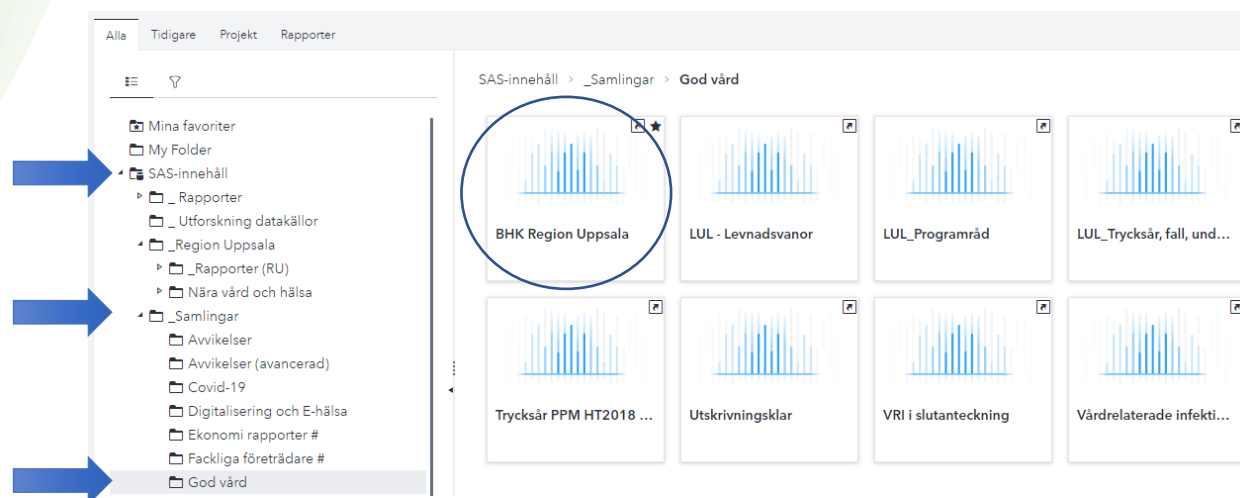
Alla Tidigare Projekt Rapporter

Mina favoriter
My Folder
SAS-innehåll
_ Rapporter
_ Utforskning datakällor
_Region Uppsala
_Rapporter (RU)
Nära vård och hälsa
_Samlingar
Avvikelser
Avvikelser (avancerad)
Covid-19
Digitalisering och E-hälsa
Ekonomi rapporter #
Fackliga företrädare #
God vård

SAS-innehåll > _Samlingar > God vård

BHK Region Uppsala
LUL - Levnadsvanor
LUL_Programråd
LUL_Trycksår, fall, und...
Trycksår PPM HT2018 ...
Utskrivningsklar
VRI i slutanteckning
Vårdrelaterade infekti...